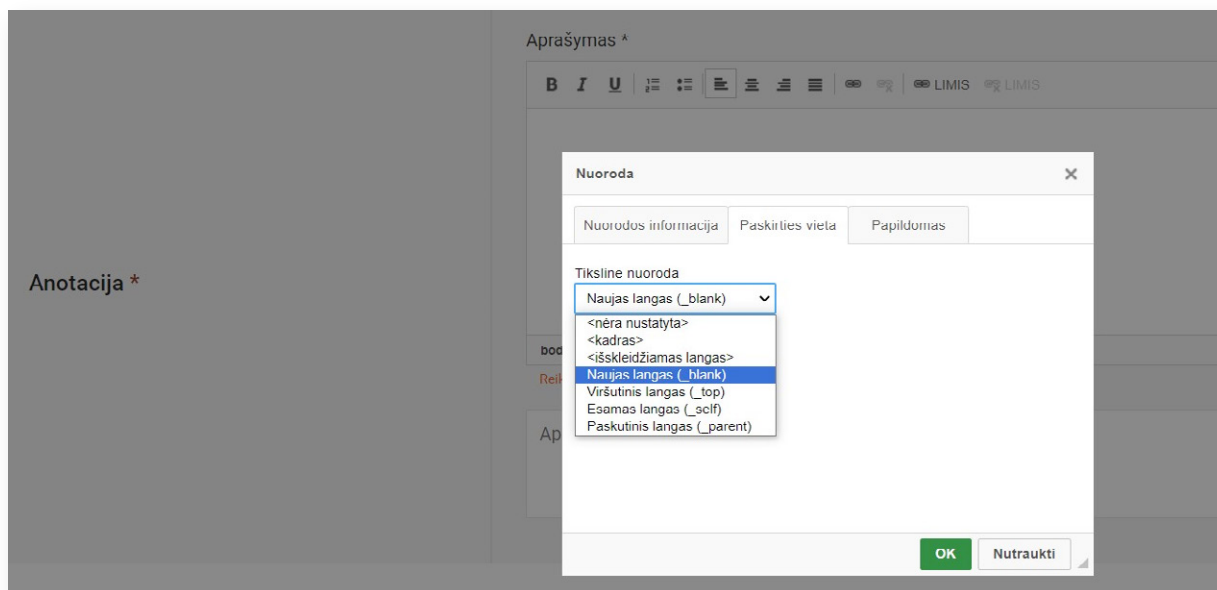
Aprašymas *

B I U LIMIS LIMIS

Anotacija *

bod

Rei

Ap

Nuoroda ×

Nuorodos informacija | Paskirties vieta | Papildomas

Tiksline nuoroda

Naujas langas (_blank)

<nėra nustatyta>
<kadras>
<išskleidžiamas langas>
Naujas langas (_blank)
Viršutinis langas (_top)
Esamas langas (_self)
Paskutinis langas (_parent)

OK | Nutraukti